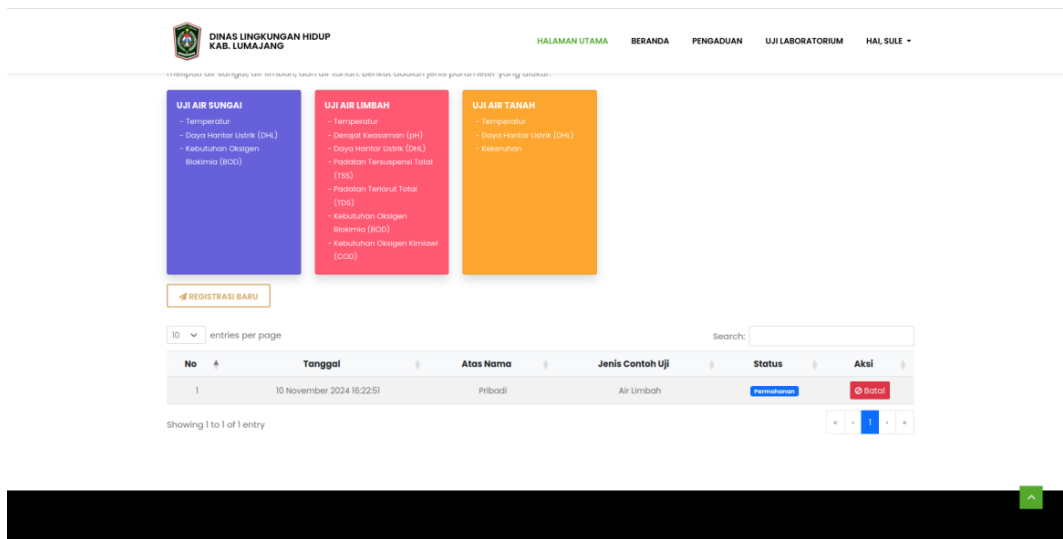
DINAS LINGKUNGAN HIDUP
KAB. LUMAJANG

HALAMAN UTAMA BERANDA PENGADUAN UJI LABORATORIUM HAI, SULE

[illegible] air sungai, air limbah, dan air tanah. Berikut adalah jenis parameter yang diukur:

UJI AIR SUNGAI
- Temperatur
- Daya Hantar Listrik (DHL)
- Kebutuhan Oksigen Biokimia (BOD)

UJI AIR LIMBAH
- Temperatur
- Derajat Keasaman (pH)
- Daya Hantar Listrik (DHL)
- Padatan Tersuspensi Total (TSS)
- Padatan Terlarut Total (TDS)
- Kebutuhan Oksigen Biokimia (BOD)
- Kebutuhan Oksigen Kimiawi (COD)

UJI AIR TANAH
- Temperatur
- Daya Hantar Listrik (DHL)
- Kekeruhan

REGISTRASI BARU

10 entries per page

Search:

| No | Tanggal | Atas Nama | Jenis Contoh Uji | Status | Aksi |
|---|---|---|---|---|---|
| 1 | 10 November 2024 16:22:51 | Pribadi | Air Limbah | Permohonan | Batal |

Showing 1 to 1 of 1 entry

« ‹ 1 › »